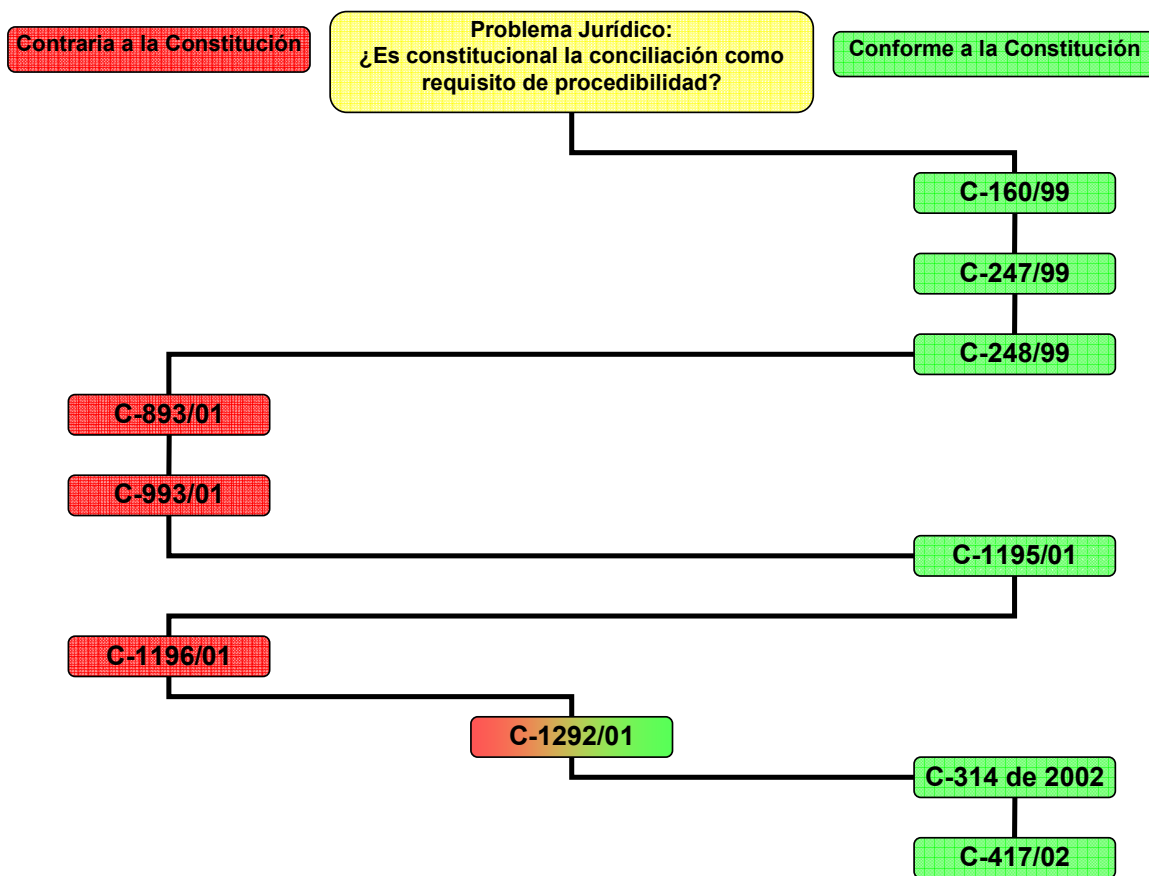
Contraria a la Constitución

Problema Jurídico:
¿Es constitucional la conciliación como requisito de procedibilidad?

Conforme a la Constitución

C-160/99

C-247/99

C-248/99

C-893/01

C-993/01

C-1195/01

C-1196/01

C-1292/01

C-314 de 2002

C-417/02